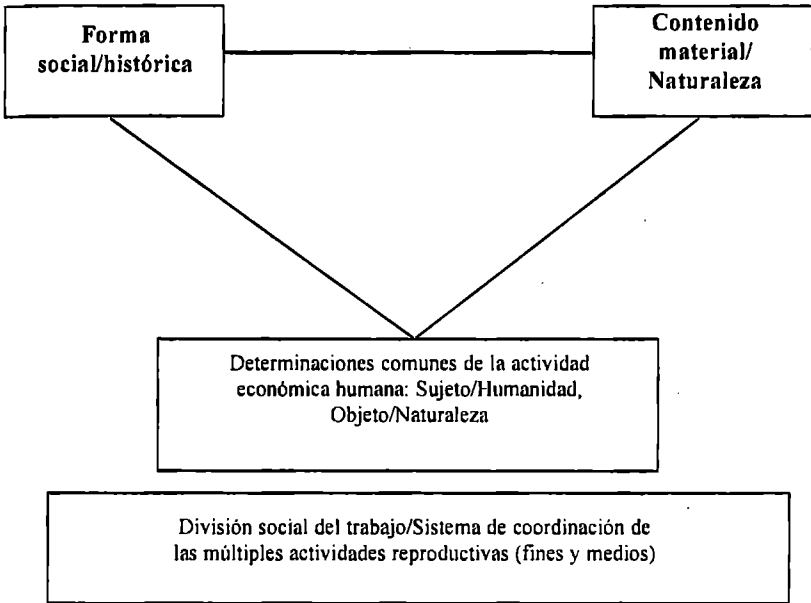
Forma social/histórica

Contenido material/ Naturaleza

Determinaciones comunes de la actividad económica humana: Sujeto/Humanidad, Objeto/Naturaleza

División social del trabajo/Sistema de coordinación de las múltiples actividades reproductivas (fines y medios)